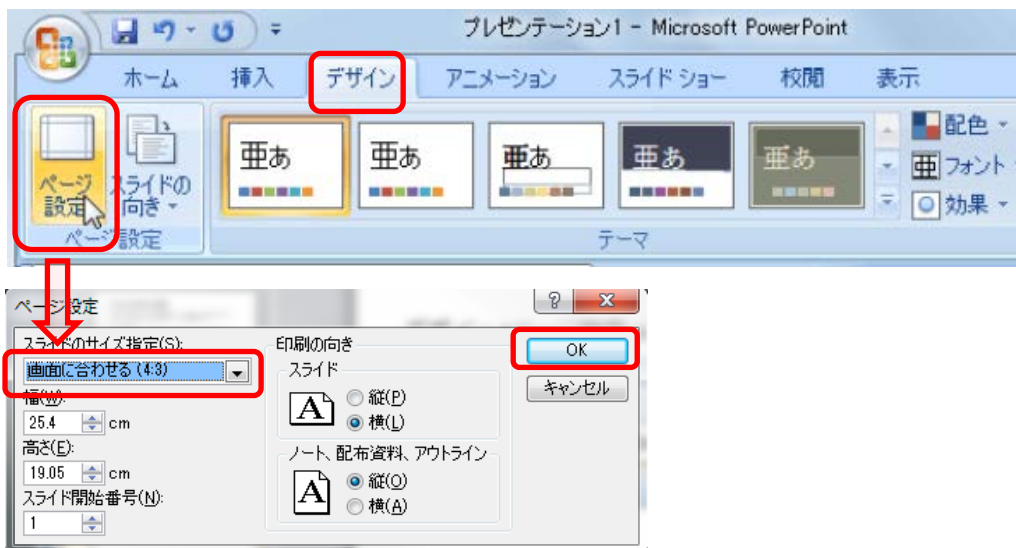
プレゼンテーション1 - Microsoft PowerPoint

ホーム 挿入 デザイン アニメーション スライド ショー 校閲 表示

ページ設定 スライドの向き

ページ設定

亜あ 亜あ 亜あ 亜あ 亜あ

テーマ

配色 フォント 効果

ページ設定

スライドのサイズ指定(S):
画面に合わせる (4:3)
幅(W):
25.4 cm
高さ(E):
19.05 cm
スライド開始番号(N):
1

印刷の向き
スライド
縦(P)
横(L)
ノート、配布資料、アウトライン
縦(O)
横(A)

OK
キャンセル